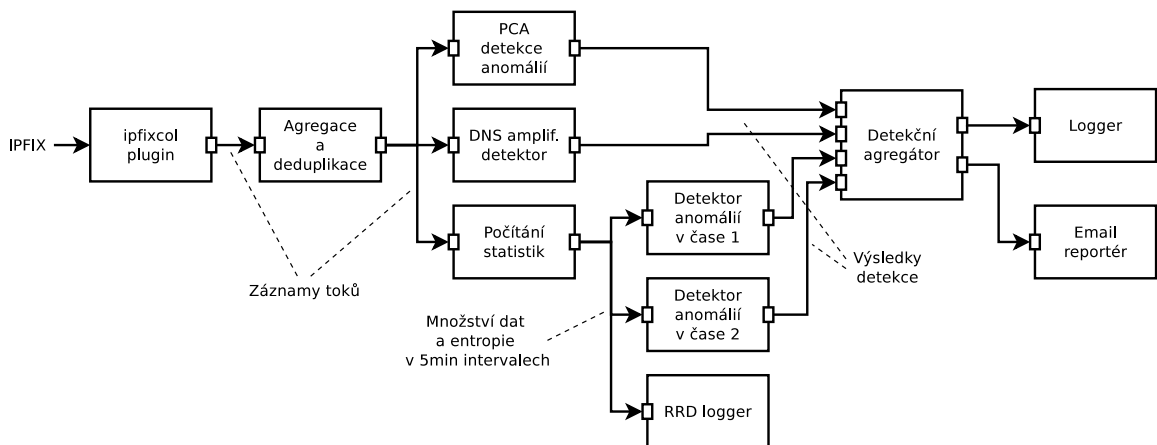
IPFIX

ipfixcol plugin

Agregace a deduplikace

PCA detekce anomálií

DNS amplif. detektor

Počítání statistik

Detektor anomálií v čase 1

Detektor anomálií v čase 2

RRD logger

Detekční agregátor

Logger

Email reportér

Záznamy toků

Množství dat a entropie v 5min intervalech

Výsledky detekce